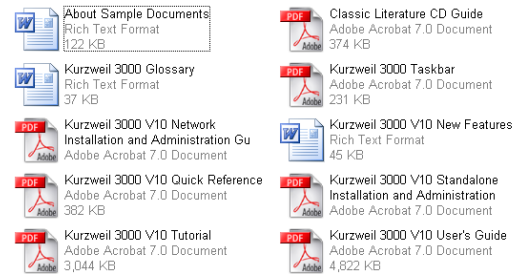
About Sample Documents
Rich Text Format
122 KB

Classic Literature CD Guide
Adobe Acrobat 7.0 Document
374 KB

Kurzweil 3000 Glossary
Rich Text Format
37 KB

Kurzweil 3000 Taskbar
Adobe Acrobat 7.0 Document
231 KB

Kurzweil 3000 V10 Network Installation and Administration Gu
Adobe Acrobat 7.0 Document

Kurzweil 3000 V10 New Features
Rich Text Format
45 KB

Kurzweil 3000 V10 Quick Reference
Adobe Acrobat 7.0 Document
382 KB

Kurzweil 3000 V10 Standalone Installation and Administration
Adobe Acrobat 7.0 Document

Kurzweil 3000 V10 Tutorial
Adobe Acrobat 7.0 Document
3,044 KB

Kurzweil 3000 V10 User's Guide
Adobe Acrobat 7.0 Document
4,822 KB